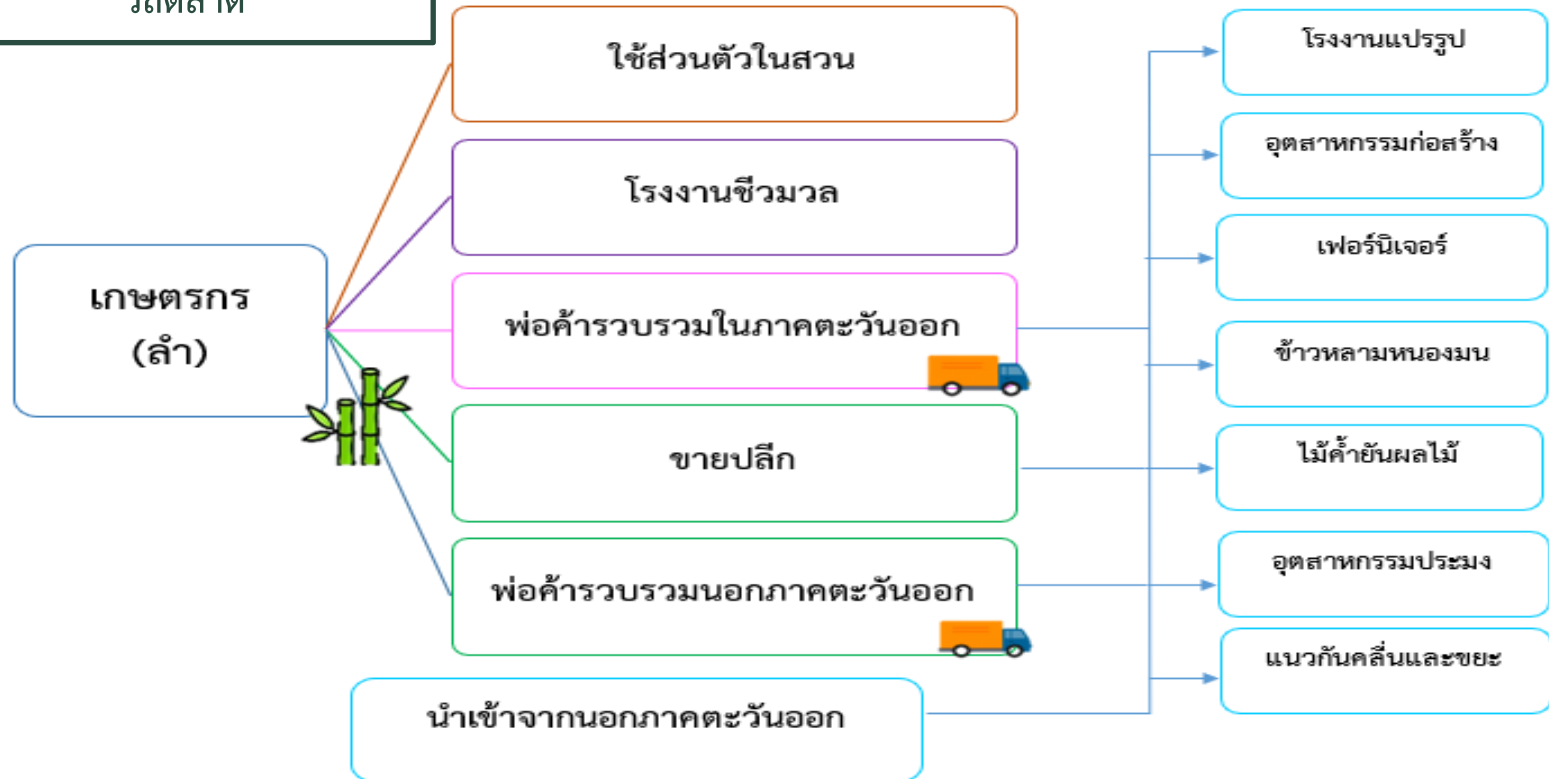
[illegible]

เกษตรกร (ลำ)

ใช้ส่วนตัวในสวน

โรงงานชีวมวล

พ่อค้ารวบรวมในภาคตะวันออก

ขายปลีก

พ่อค้ารวบรวมนอกภาคตะวันออก

นำเข้าจากนอกภาคตะวันออก

โรงงานแปรรูป

อุตสาหกรรมก่อสร้าง

เฟอร์นิเจอร์

ข้าวหลามหนองมน

ไม้ค้ำยันผลไม้

อุตสาหกรรมประมง

แนวกันคลื่นและขยะ